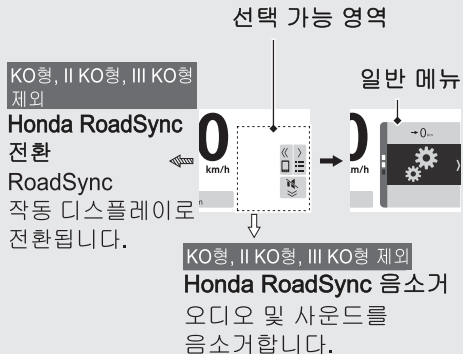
선택 가능 영역

KO형, II KO형, III KO형 제외

Honda RoadSync 전환

RoadSync 작동 디스플레이로 전환됩니다.

일반 메뉴

0

km/h

0

km/h

KO형, II KO형, III KO형 제외

Honda RoadSync 음소거

오디오 및 사운드를 음소거합니다.